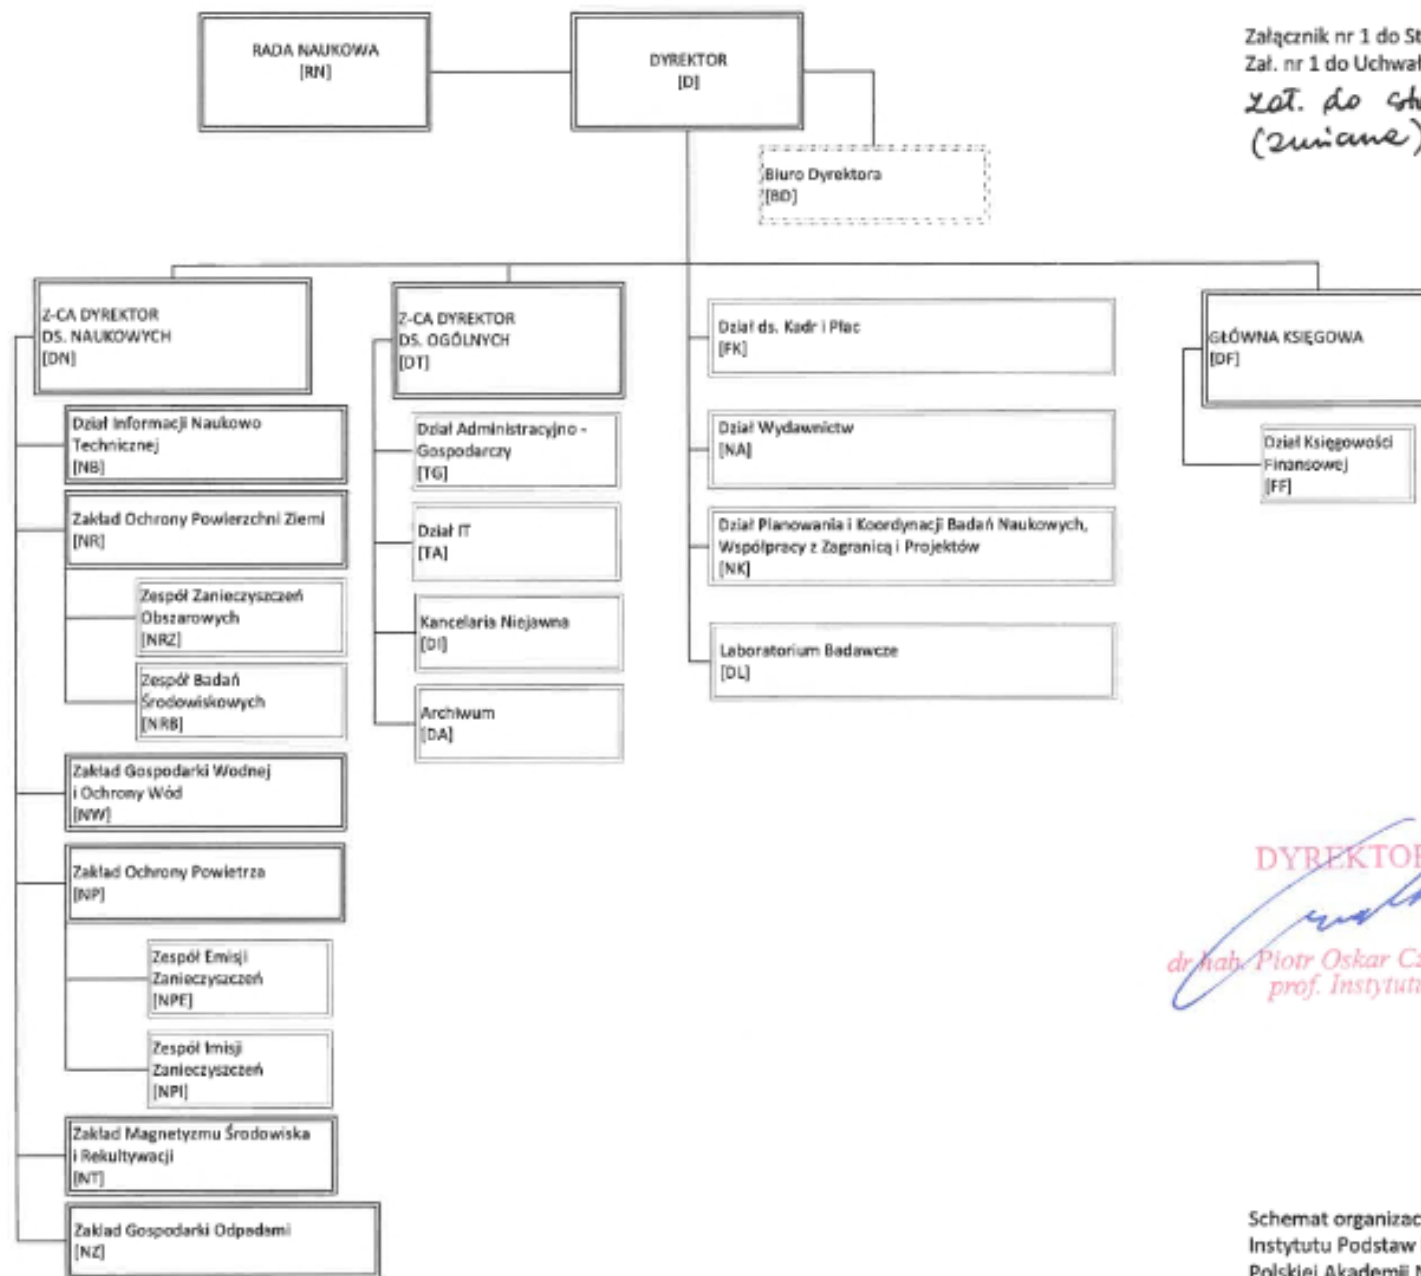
RADA NAUKOWA
[RN]

DYREKTOR
[D]

Załącznik nr 1 do St
Zał. nr 1 do Uchwał
zał. do st
(zmiane)

Biuro Dyrektora
[BD]

Z-CA DYREKTOR
DS. NAUKOWYCH
[DN]

Dział Informacji Naukowo Technicznej
[NB]

Zakład Ochrony Powierzchni Ziemi
[NR]

Zespół Zanieczyszczeń Obszarowych
[NRZ]

Zespół Badań Środowiskowych
[NRB]

Zakład Gospodarki Wodnej i Ochrony Wód
[NW]

Zakład Ochrony Powietrza
[NP]

Zespół Emisji Zanieczyszczeń
[NPE]

Zespół Imisji Zanieczyszczeń
[NPI]

Zakład Magnetyzmu Środowiska i Rekultywacji
[NT]

Zakład Gospodarki Odpadami
[NZ]

Z-CA DYREKTOR
DS. OGÓLNYCH
[DT]

Dział Administracyjno - Gospodarczy
[TG]

Dział IT
[TA]

Kancelaria Niejawna
[DI]

Archiwum
[DA]

Dział ds. Kadr i Płac
[FK]

Dział Wydawnictw
[NA]

Dział Planowania i Koordynacji Badań Naukowych, Współpracy z Zagranicą i Projektów
[NK]

Laboratorium Badawcze
[DL]

GŁÓWNA KSIĘGOWA
[DF]

Dział Księgowości Finansowej
[FF]

DYREKTO
dr hab. Piotr Oskar C
prof. Instytut

Schemat organizac
Instytutu Podstaw
Polskiej Akademii N